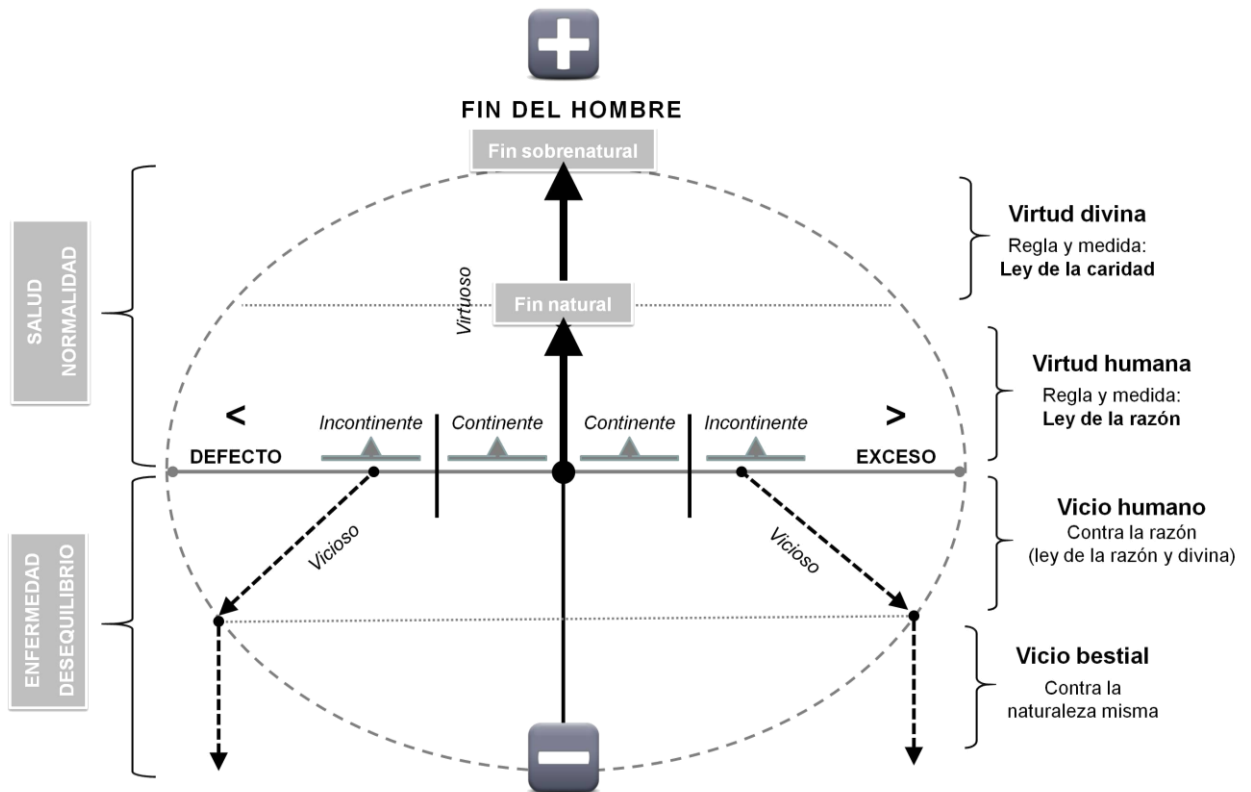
FIN DEL HOMBRE

Fin sobrenatural

SALUD
NORMALIDAD

Virtud divina
Regla y medida:
Ley de la caridad

Virtuoso

Fin natural

Virtud humana
Regla y medida:
Ley de la razón

<

>

Incontinente
Continente
Continente
Incontinente

DEFECTO

EXCESO

ENFERMEDAD
DESEQUILIBRIO

Vicioso

Vicioso

Vicio humano
Contra la razón
(ley de la razón y divina)

Vicio bestial
Contra la naturaleza misma